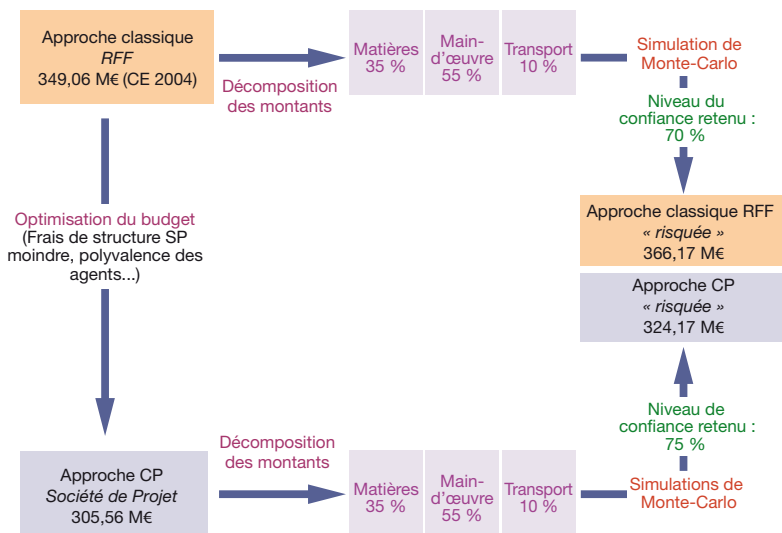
Approche classique
*RFF*
349,06 M€ (CE 2004)

Décomposition des montants

Matières
35 %

Main-d'œuvre
55 %

Transport
10 %

Simulation de Monte-Carlo

Niveau du confiance retenu :
70 %

Approche classique RFF
*« risquée »*
366,17 M€

Approche CP
*« risquée »*
324,17 M€

Optimisation du budget
(Frais de structure SP moindre, polyvalence des agents...)

Approche CP
*Société de Projet*
305,56 M€

Décomposition des montants

Matières
35 %

Main-d'œuvre
55 %

Transport
10 %

Simulations de Monte-Carlo

Niveau de confiance retenu :
75 %